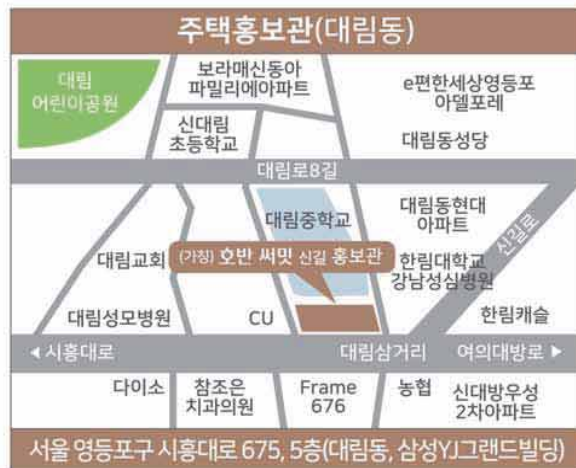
주택홍보관(대림동)

대림 어린이공원

보라매신동아 파밀리에아파트

e편한세상영등포 아델포레

신대림 초등학교

대림동성당

대림로8길

대림중학교

대림동현대 아파트

신길로

대림교회

(가칭) 호반 써밋 신길 홍보관

한림대학교 강남성심병원

대림성모병원

CU

한림캐슬

◀ 시흥대로

대림삼거리

여의대방로 ▶

다이소

참조은 치과의원

Frame 676

농협

신대방우성 2차아파트

서울 영등포구 시흥대로 675, 5층(대림동, 삼성YJ그랜드빌딩)